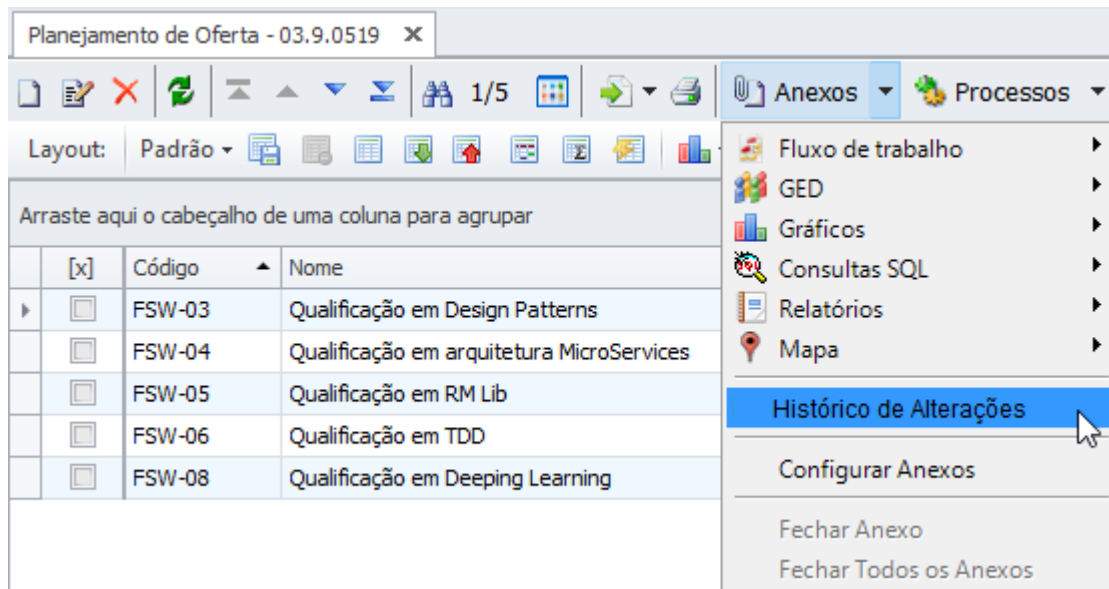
Planejamento de Oferta - 03.9.0519 ✕

1/5 Anexos Processos

Layout: Padrão

Arraste aqui o cabeçalho de uma coluna para agrupar

| [x] | Código | Nome |
|---|---|---|
| | FSW-03 | Qualificação em Design Patterns |
| | FSW-04 | Qualificação em arquitetura MicroServices |
| | FSW-05 | Qualificação em RM Lib |
| | FSW-06 | Qualificação em TDD |
| | FSW-08 | Qualificação em Deeping Learning |

Fluxo de trabalho
GED
Gráficos
Consultas SQL
Relatórios
Mapa
Histórico de Alterações
Configurar Anexos
Fechar Anexo
Fechar Todos os Anexos